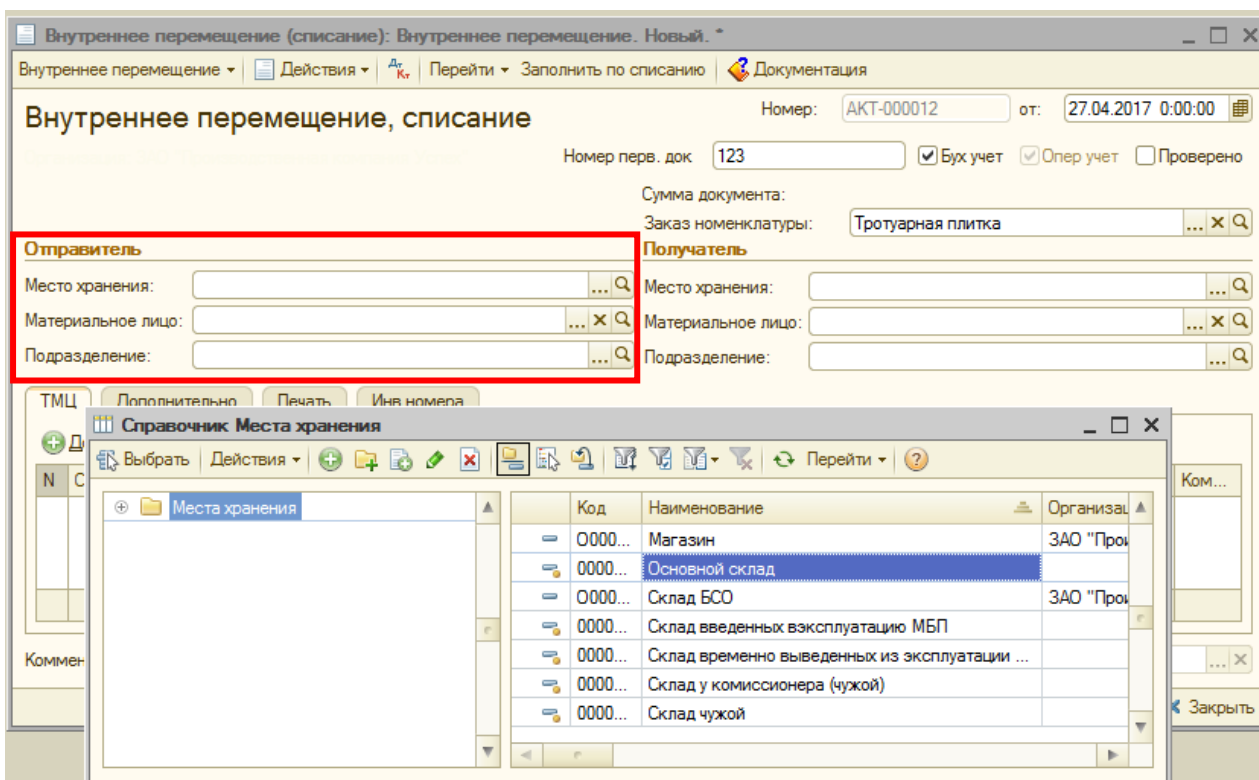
Внутреннее перемещение (списание): Внутреннее перемещение. Новый. *

Внутреннее перемещение ▾ | Действия ▾ | Перейти ▾ Заполнить по списанию | Документация

Внутреннее перемещение, списание

Номер: АКТ-000012 от: 27.04.2017 0:00:00

Номер перв. док 123 Бух учет Опер учет Проверено

Сумма документа:

Заказ номенклатуры: Тротуарная плитка

Отправитель

Место хранения:

Материальное лицо:

Подразделение:

Получатель

Место хранения:

Материальное лицо:

Подразделение:

ТМЦ Дополнительно Печать Инв номера

N С

Ком...

Коммен

Закрыть

Справочник Места хранения

Выбрать | Действия ▾ | Перейти ▾

Места хранения

| | Код | Наименование | Организац |
|---|---|---|---|
| | 0000... | Магазин | ЗАО "Про |
| | 0000... | Основной склад | |
| | 0000... | Склад БСО | ЗАО "Про |
| | 0000... | Склад введенных вэксплуатацию МБП | |
| | 0000... | Склад временно выведенных из эксплуатации ... | |
| | 0000... | Склад у комиссионера (чужой) | |
| | 0000... | Склад чужой | |